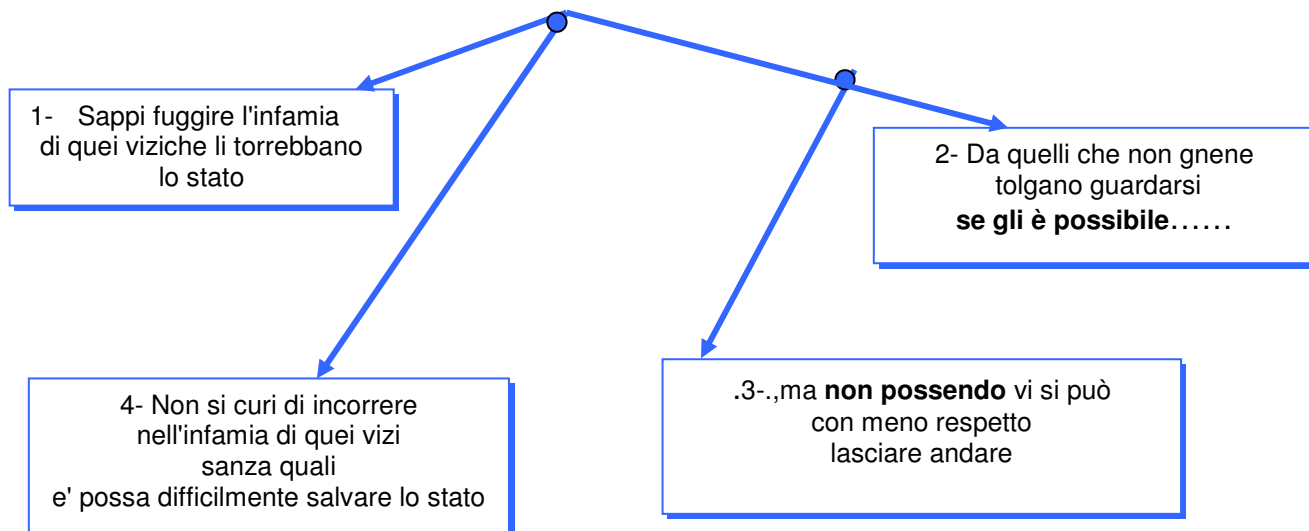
1- Sappi fuggire l'infamia di quei viziche li torrebbano lo stato

2- Da quelli che non gnene tolgano guardarsi **se gli è possibile**……

4- Non si curi di incorrere nell'infamia di quei vizi sanza quali e' possa difficilmente salvare lo stato

.3-.,ma **non possendo** vi si può con meno respetto lasciare andare